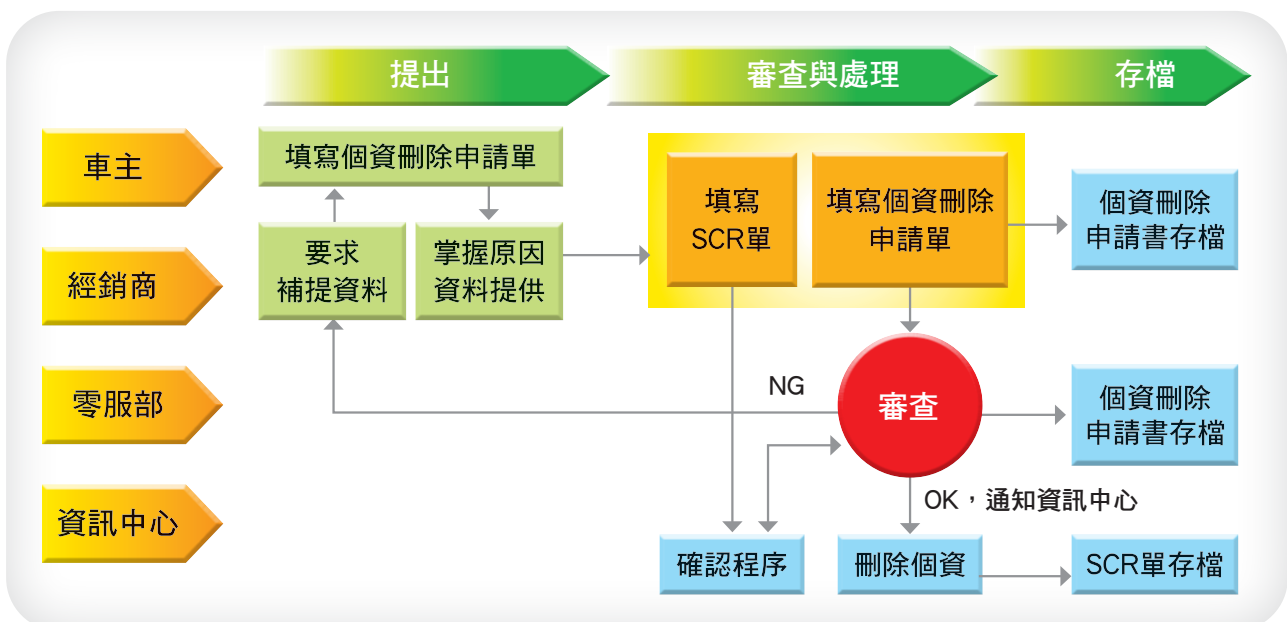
提出

審查與處理

存檔

車主

經銷商

零服部

資訊中心

填寫個資刪除申請單

要求補提資料

掌握原因資料提供

填寫SCR單

填寫個資刪除申請單

個資刪除申請書存檔

NG

審查

個資刪除申請書存檔

OK，通知資訊中心

確認程序

刪除個資

SCR單存檔